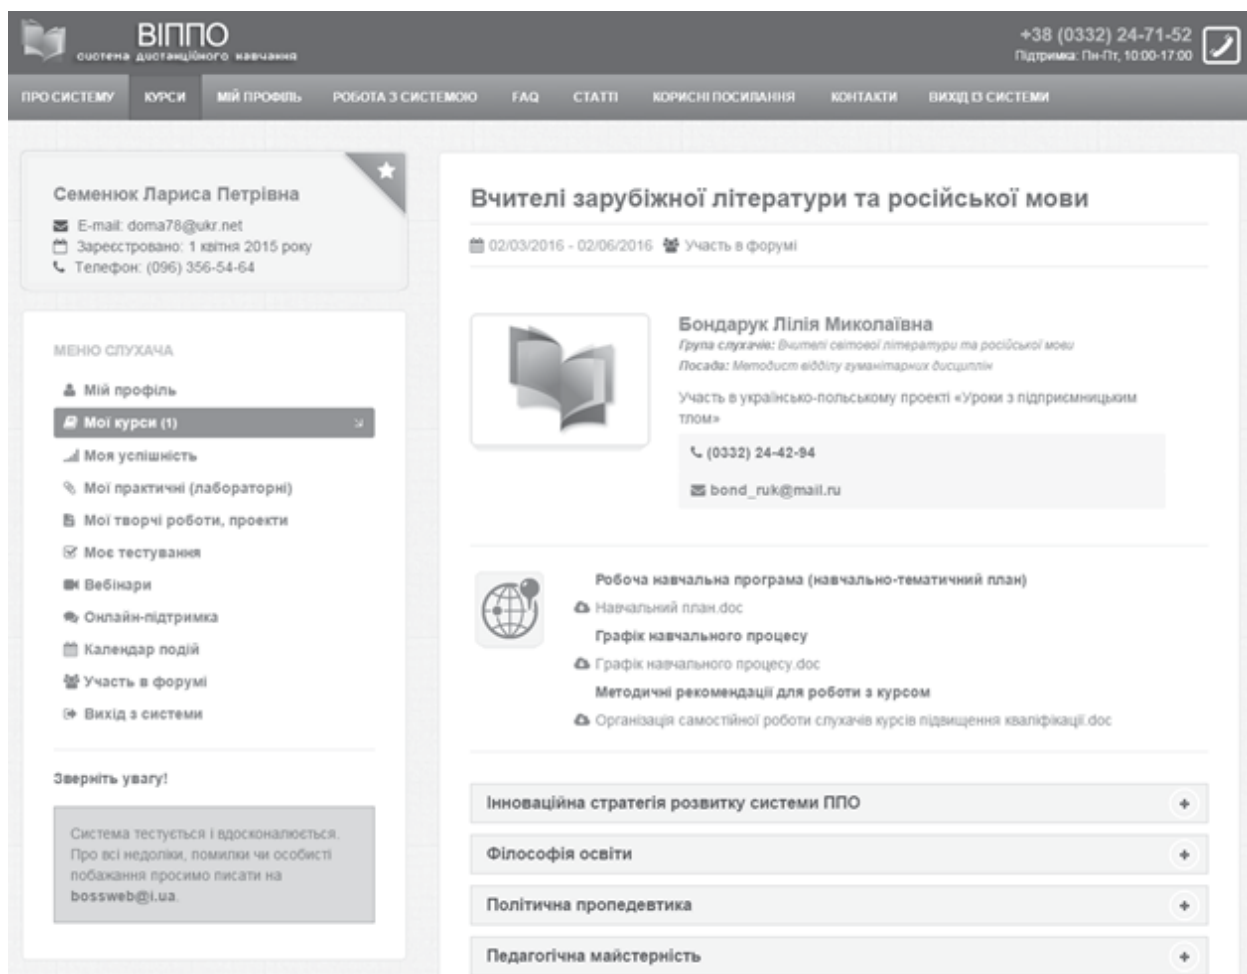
ВІППО
система дистанційного навчання

+38 (0332) 24-71-52
Підтримка: Пн-Пт, 10:00-17:00

ПРО СИСТЕМУ КУРСИ МІЙ ПРОФІЛЬ РОБОТА З СИСТЕМОЮ FAQ СТАТТІ КОРИСНІ ПОСИЛАННЯ КОНТАКТИ ВИХІД З СИСТЕМИ

Семенюк Лариса Петрівна
E-mail: doma78@ukr.net
Зареєстровано: 1 квітня 2015 року
Телефон: (096) 356-54-64

МЕНЮ СЛУХАЧА
Мій профіль
Мої курси (1)
Моя успішність
Мої практичні (лабораторні)
Мої творчі роботи, проекти
Моє тестування
Вебінари
Онлайн-підтримка
Календар подій
Участь в форумі
Вихід з системи

Зверніть увагу!

Система тестується і вдосконалюється. Про всі недоліки, помилки чи особисті побажання просимо писати на bossweb@i.ua.

Вчителі зарубіжної літератури та російської мови

02/03/2016 - 02/06/2016 Участь в форумі

Бондарук Лілія Миколаївна
Група слухачів: Вчителі світової літератури та російської мови
Посада: Методист відділу гуманітарних дисциплін
Участь в українсько-польському проекті «Уроки з підприємницьким тлом»
(0332) 24-42-94
bond_ruk@mail.ru

Робоча навчальна програма (навчально-тематичний план)
Навчальний план.doc
Графік навчального процесу
Графік навчального процесу.doc
Методичні рекомендації для роботи з курсом
Організація самостійної роботи слухачів курсів підвищення кваліфікації.doc

Інноваційна стратегія розвитку системи ППО
Філософія освіти
Політична пропедевтика
Педагогічна майстерність